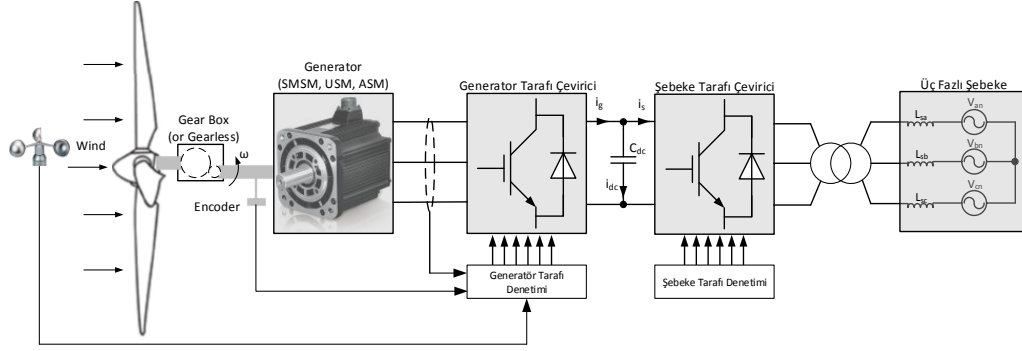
Wind

Gear Box (or Gearless)

$\omega$

Encoder

Generator (SMSM, USM, ASM)

Generator Tarafı Çevirici

$i_g$

$i_s$

$C_{dc}$

$i_{dc}$

Şebeke Tarafı Çevirici

Üç Fazlı Şebeke

$L_{sa}$

$V_{an}$

$L_{sb}$

$V_{bn}$

$L_{sc}$

$V_{cn}$

Generatör Tarafı Denetimi

Şebeke Tarafı Denetimi